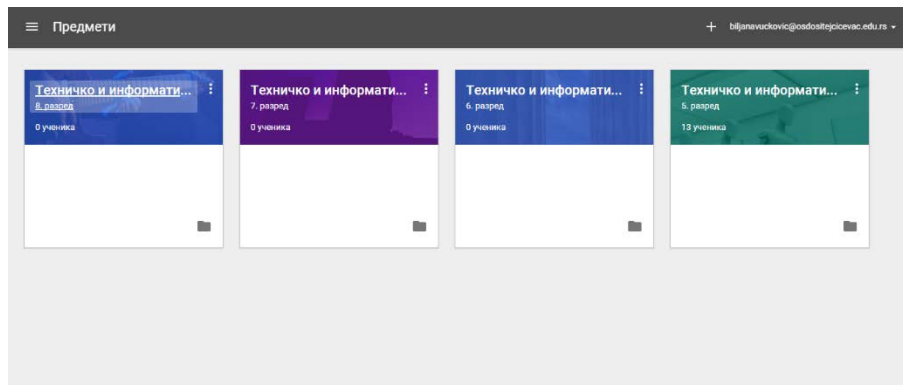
Предмети

biljanavuckovic@osdositejcicevac.edu.rs

Техничко и информати...
8. разред
0 ученика

Техничко и информати...
7. разред
0 ученика

Техничко и информати...
6. разред
0 ученика

Техничко и информати...
5. разред
13 ученика